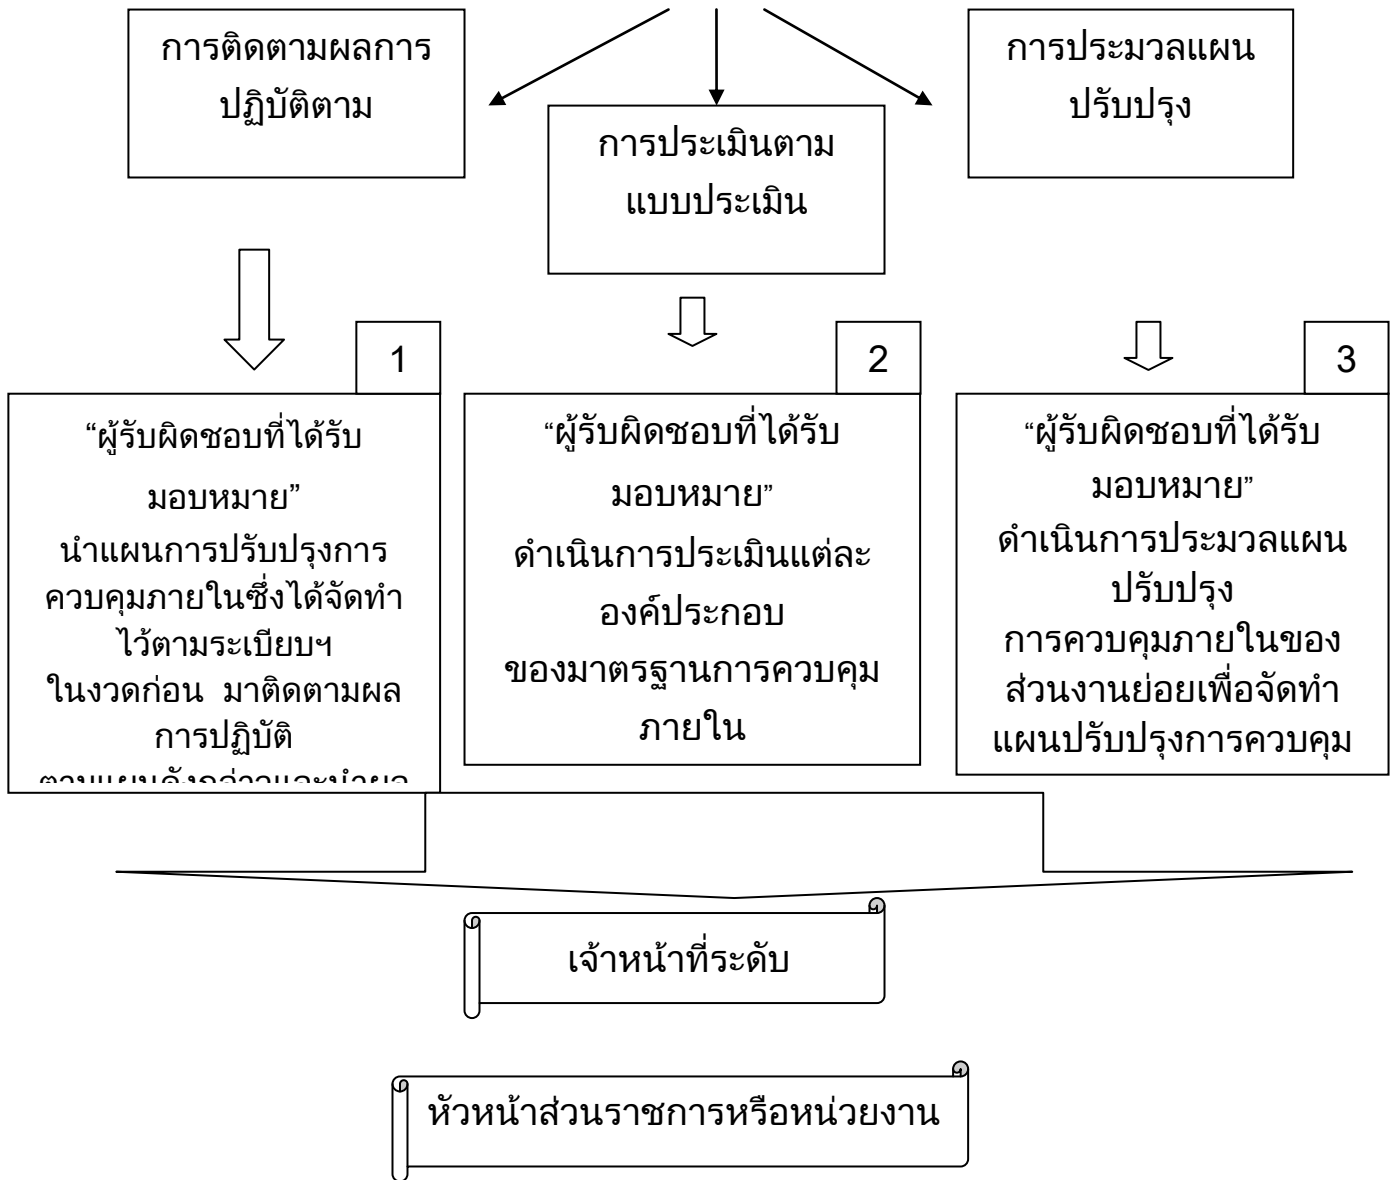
การติดตามผลการปฏิบัติตาม

การประเมินตามแบบประเมิน

การประมวลแผนปรับปรุง

1

“ผู้รับผิดชอบที่ได้รับมอบหมาย”
นำแผนการปรับปรุงการควบคุมภายในซึ่งได้จัดทำไว้ตามระเบียบฯ
ในงวดก่อน มาติดตามผลการปฏิบัติ
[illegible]

2

“ผู้รับผิดชอบที่ได้รับมอบหมาย”
ดำเนินการประเมินแต่ละองค์ประกอบ
ของมาตรฐานการควบคุมภายใน

3

“ผู้รับผิดชอบที่ได้รับมอบหมาย”
ดำเนินการประมวลแผนปรับปรุง
การควบคุมภายในของส่วนงานย่อยเพื่อจัดทำแผนปรับปรุงการควบคุม

เจ้าหน้าที่ระดับ

หัวหน้าส่วนราชการหรือหน่วยงาน